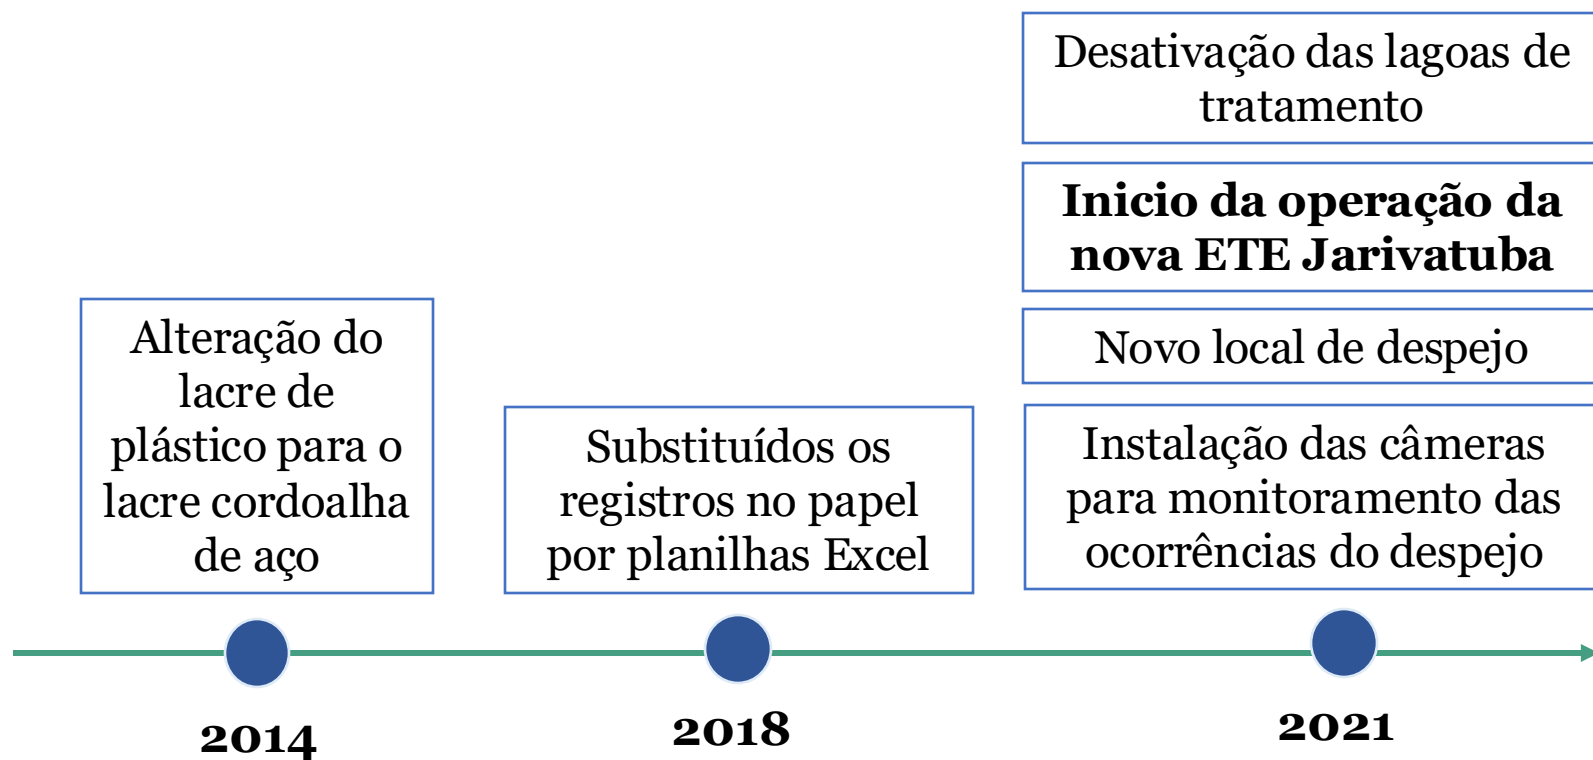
Desativação das lagoas de tratamento

**Inicio da operação da nova ETE Jarivatuba**

Novo local de despejo

Instalação das câmeras para monitoramento das ocorrências do despejo

Alteração do lacre de plástico para o lacre cordoalha de aço

Substituídos os registros no papel por planilhas Excel

2014

2018

2021